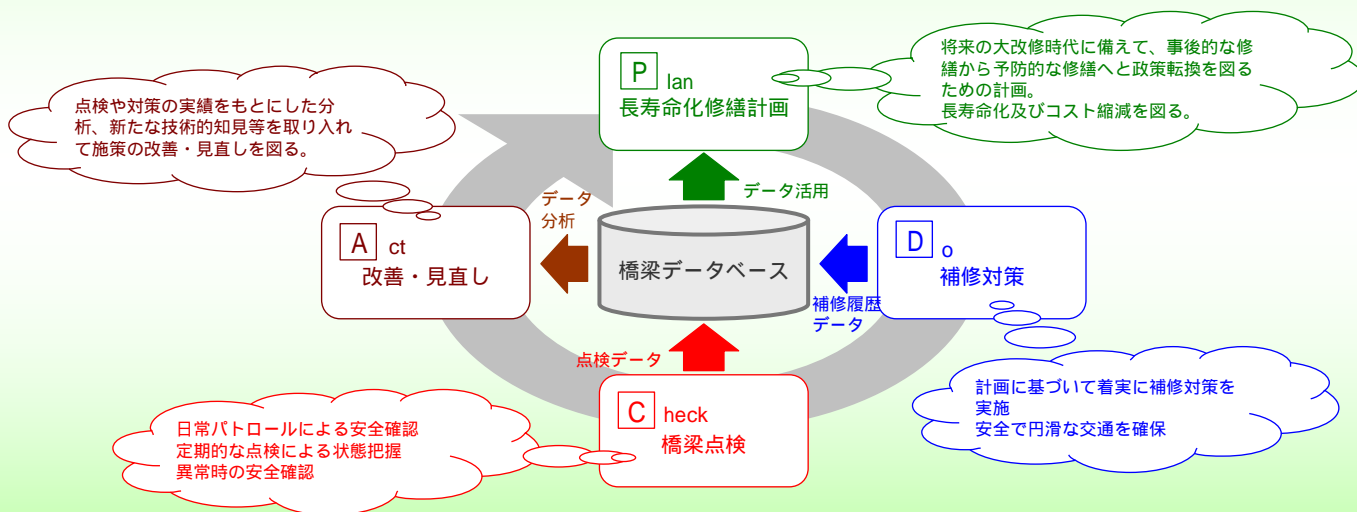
点検や対策の実績をもとにした分析、新たな技術的知見等を取り入れて施策の改善・見直しを図る。

P lan
長寿命化修繕計画

将来の大改修時代に備えて、事後的な修繕から予防的な修繕へと政策転換を図るための計画。
長寿命化及びコスト縮減を図る。

データ活用

データ分析

A ct
改善・見直し

橋梁データベース

D o
補修対策

補修履歴データ

点検データ

計画に基づいて着実に補修対策を実施
安全で円滑な交通を確保

C heck
橋梁点検

日常パトロールによる安全確認
定期的な点検による状態把握
異常時の安全確認